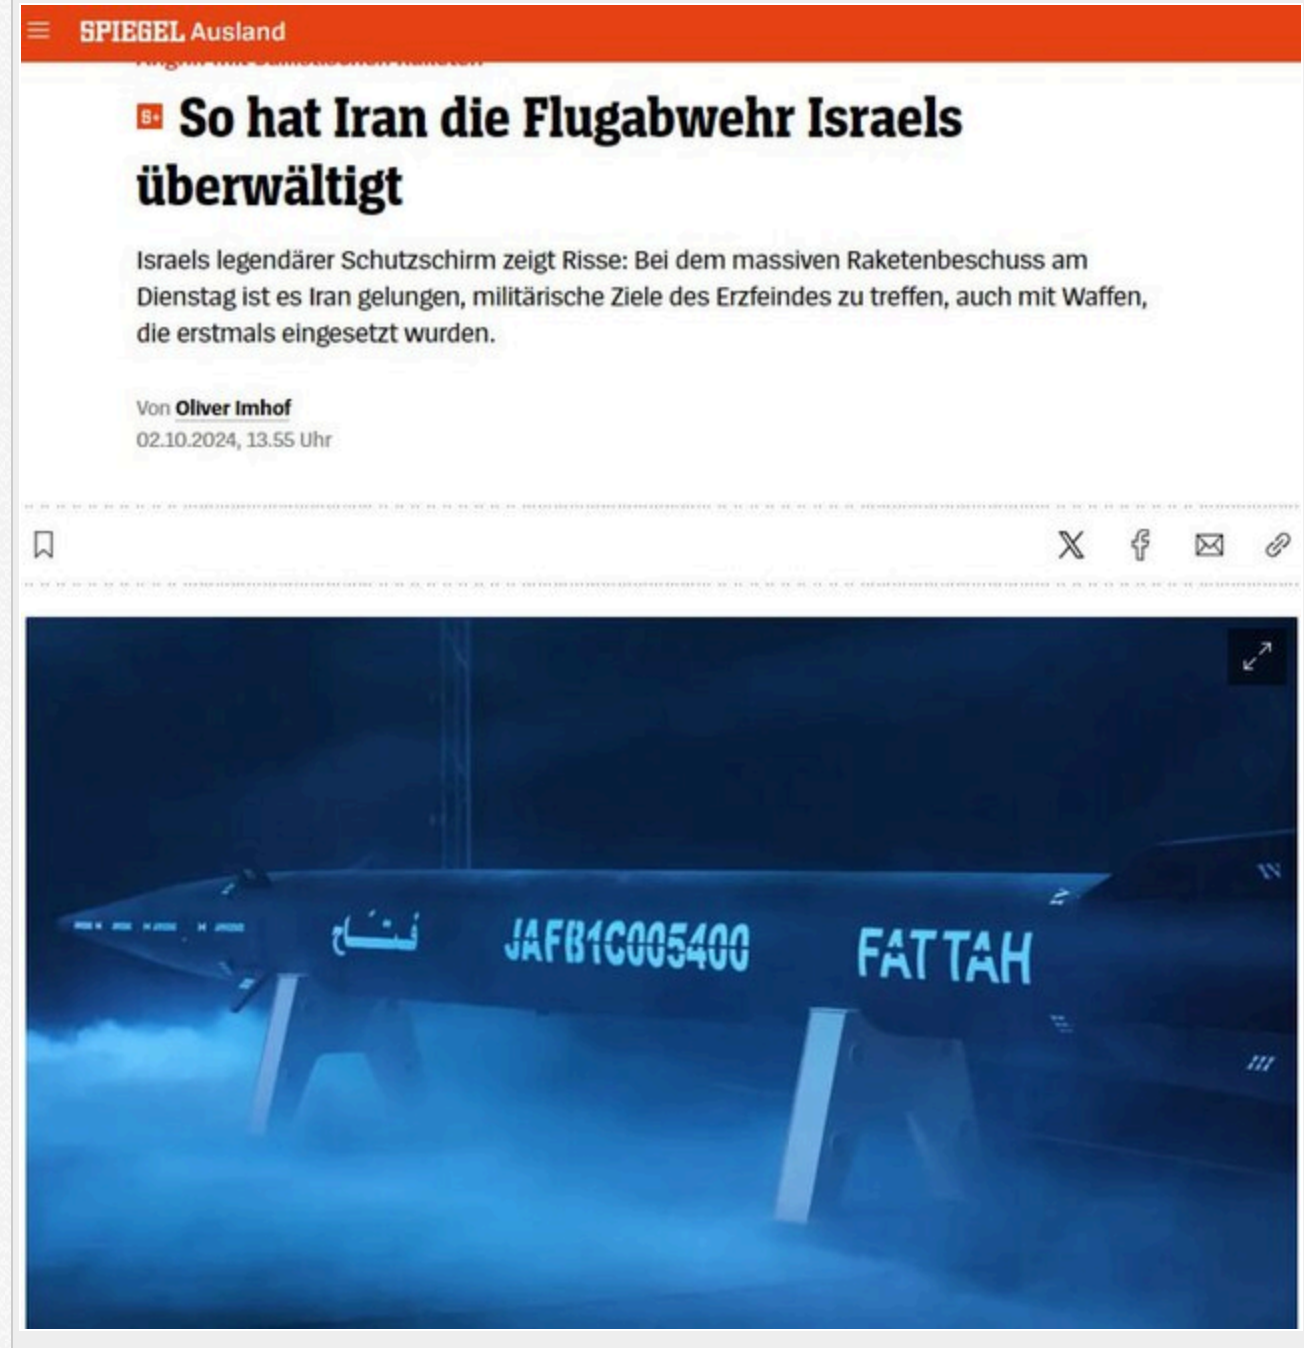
SPIEGEL Ausland

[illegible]

S+ So hat Iran die Flugabwehr Israels überwältigt

Israels legendärer Schutzschirm zeigt Risse: Bei dem massiven Raketenbeschuss am Dienstag ist es Iran gelungen, militärische Ziele des Erzfeindes zu treffen, auch mit Waffen, die erstmals eingesetzt wurden.

Von Oliver Imhof
02.10.2024, 13.55 Uhr

فتاح JAFB1C005400 FATTAH